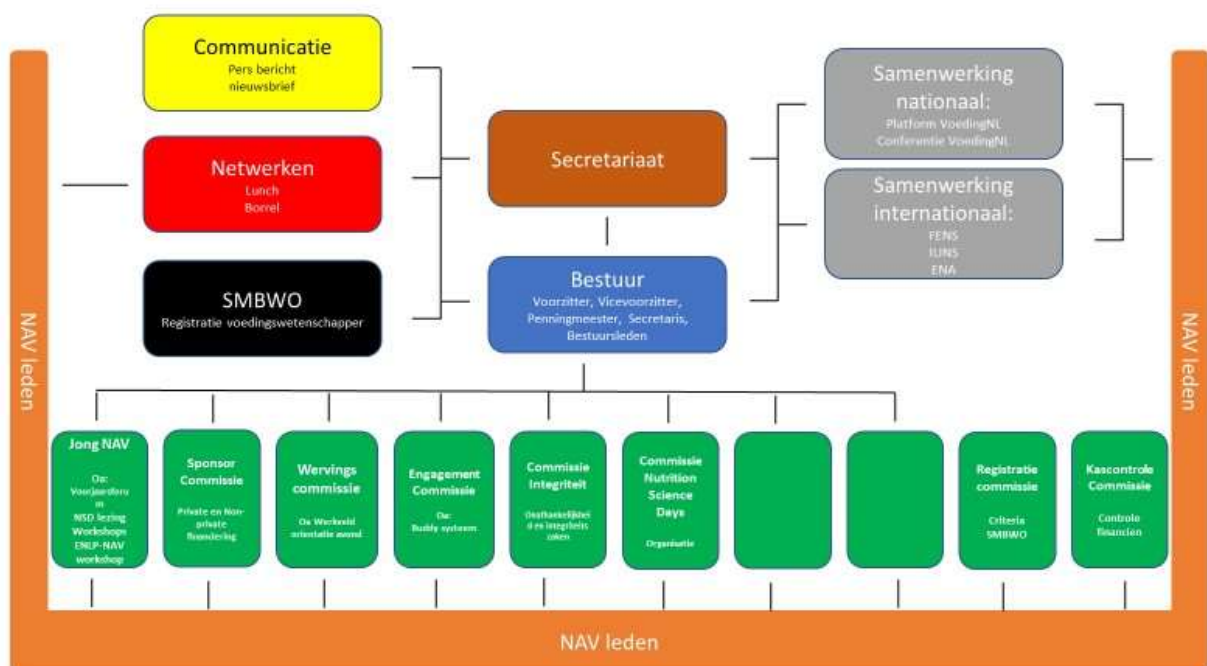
Communicatie
Pers bericht
nieuwsbrief

Netwerken
Lunch
Borrel

SMBWO
Registratie voedingswetenschapper

Secretariaat

Bestuur
Voorzitter, Vicevoorzitter, Penningmeester, Secretaris, Bestuursleden

Samenwerking nationaal:
Platform VoedingNL
Conferentie VoedingNL

Samenwerking internationaal:
FENS
IUNS
ENA

NAV leden

NAV leden

Jong NAV
Oa:
Voorjaarsforum
NSD lezing
Workshops
ENLP-NAV workshop

Sponsor Commissie
Private en Non-private financiering

Wervings commissie
Oa Werkveld oriëntatie avond

Engagement Commissie
Oa:
Buddy systeem

Commissie Integriteit
Onafhankelijkheid en integriteits zaken

Commissie Nutrition Science Days
Organisatie

Registratie commissie
Criteria SMBWO

Kascontrole Commissie
Controle financiën

NAV leden